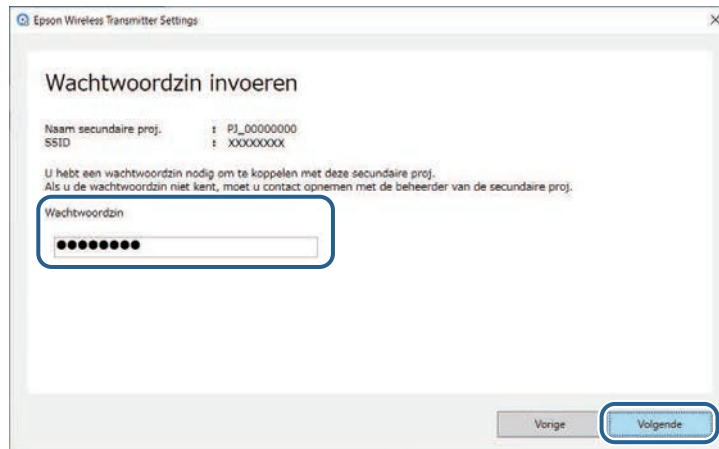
Epson Wireless Transmitter Settings

Wachtwoordzin invoeren

Naam secundaire proj. : PJ_00000000
SSID : XXXXXXXX

U hebt een wachtwoordzin nodig om te koppelen met deze secundaire proj.
Als u de wachtwoordzin niet kent, moet u contact opnemen met de beheerder van de secundaire proj.

Wachtwoordzin

••••••••

Vorige

Volgende